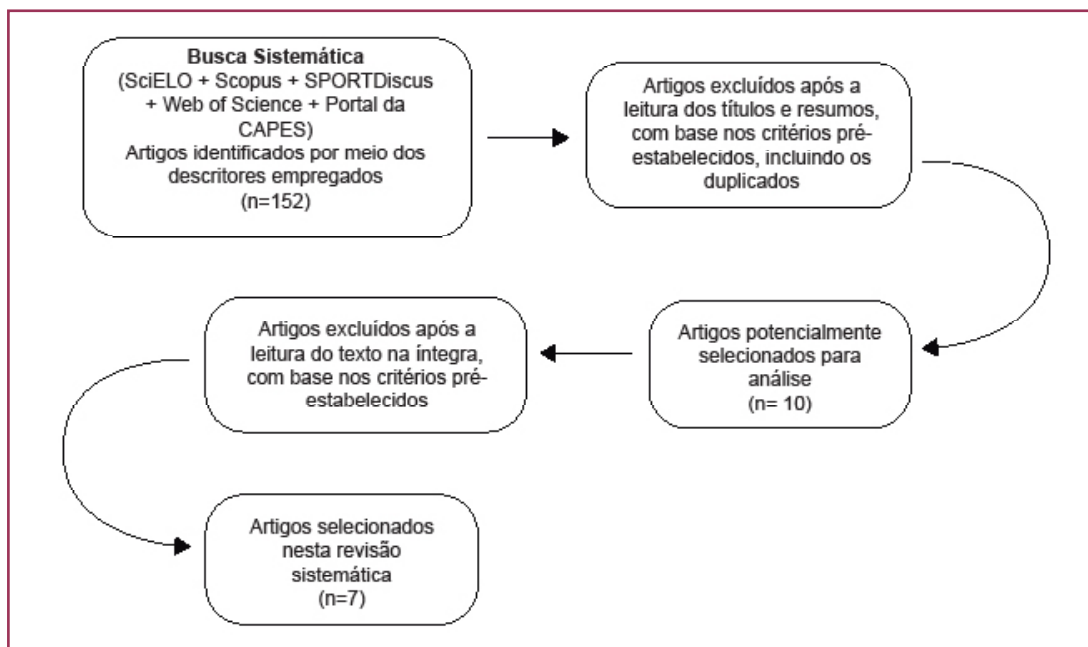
**Busca Sistemática**
(SciELO + Scopus + SPORTDiscus + Web of Science + Portal da CAPES)
Artigos identificados por meio dos descritores empregados
(n=152)

Artigos excluídos após a leitura dos títulos e resumos, com base nos critérios pré-estabelecidos, incluindo os duplicados

Artigos potencialmente selecionados para análise
(n= 10)

Artigos excluídos após a leitura do texto na íntegra, com base nos critérios pré-estabelecidos

Artigos selecionados nesta revisão sistemática
(n=7)